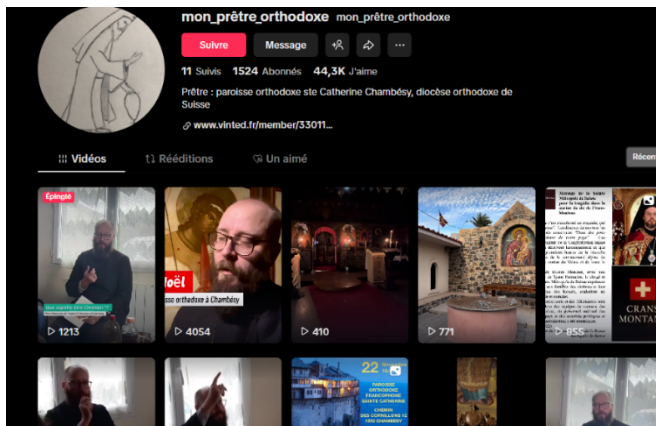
mon_prêtre_orthodoxe mon_prêtre_orthodoxe

Suivre Message

11 Suivis 1524 Abonnés 44,3K J'aime

Prêtre : paroisse orthodoxe ste Catherine Chambésy, diocèse orthodoxe de Suisse

www.vinted.fr/member/33011...

Vidéos Rééditions Un aimé

Récen

Épinglé

1213

Noël

paroisse orthodoxe à Chambésy

4054

410

771

CRANS MONTANA

855

22

PAROISSE ORTHODOXE FRANCOPHONE SAINTE CATHERINE

CHEMIN DES CORNILLONS 12 1292 CHAMBÉSY